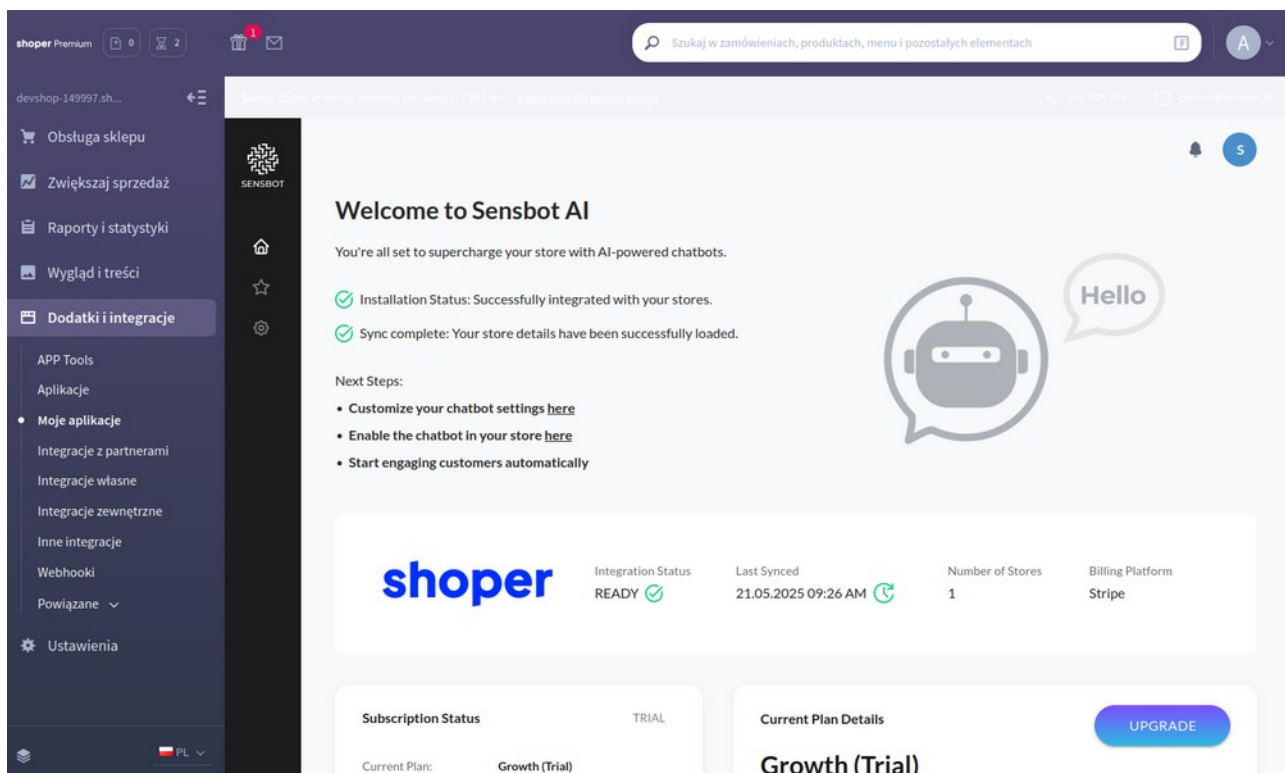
shoper Premium 0 2

1

Szukaj w zamówieniach, produktach, menu i pozostałych elementach

A

devshop-149997.sh...

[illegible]

Obsługa sklepu

Zwiększaj sprzedaż

Raporty i statystyki

Wygląd i treści

Dodatki i integracje

APP Tools

Aplikacje

Moje aplikacje

Integracje z partnerami

Integracje własne

Integracje zewnętrzne

Inne integracje

Webhooki

Powiązane

Ustawienia

PL

SENSBOT

S

Welcome to Sensbot AI

You're all set to supercharge your store with AI-powered chatbots.

Installation Status: Successfully integrated with your stores.

Sync complete: Your store details have been successfully loaded.

Next Steps:

• Customize your chatbot settings here

• Enable the chatbot in your store here

• Start engaging customers automatically

Hello

shoper

| Integration Status | Last Synced | Number of Stores | Billing Platform |
|---|---|---|---|
| READY | 21.05.2025 09:26 AM | 1 | Stripe |

Subscription Status TRIAL

Current Plan: Growth (Trial)

Current Plan Details

UPGRADE

Growth (Trial)